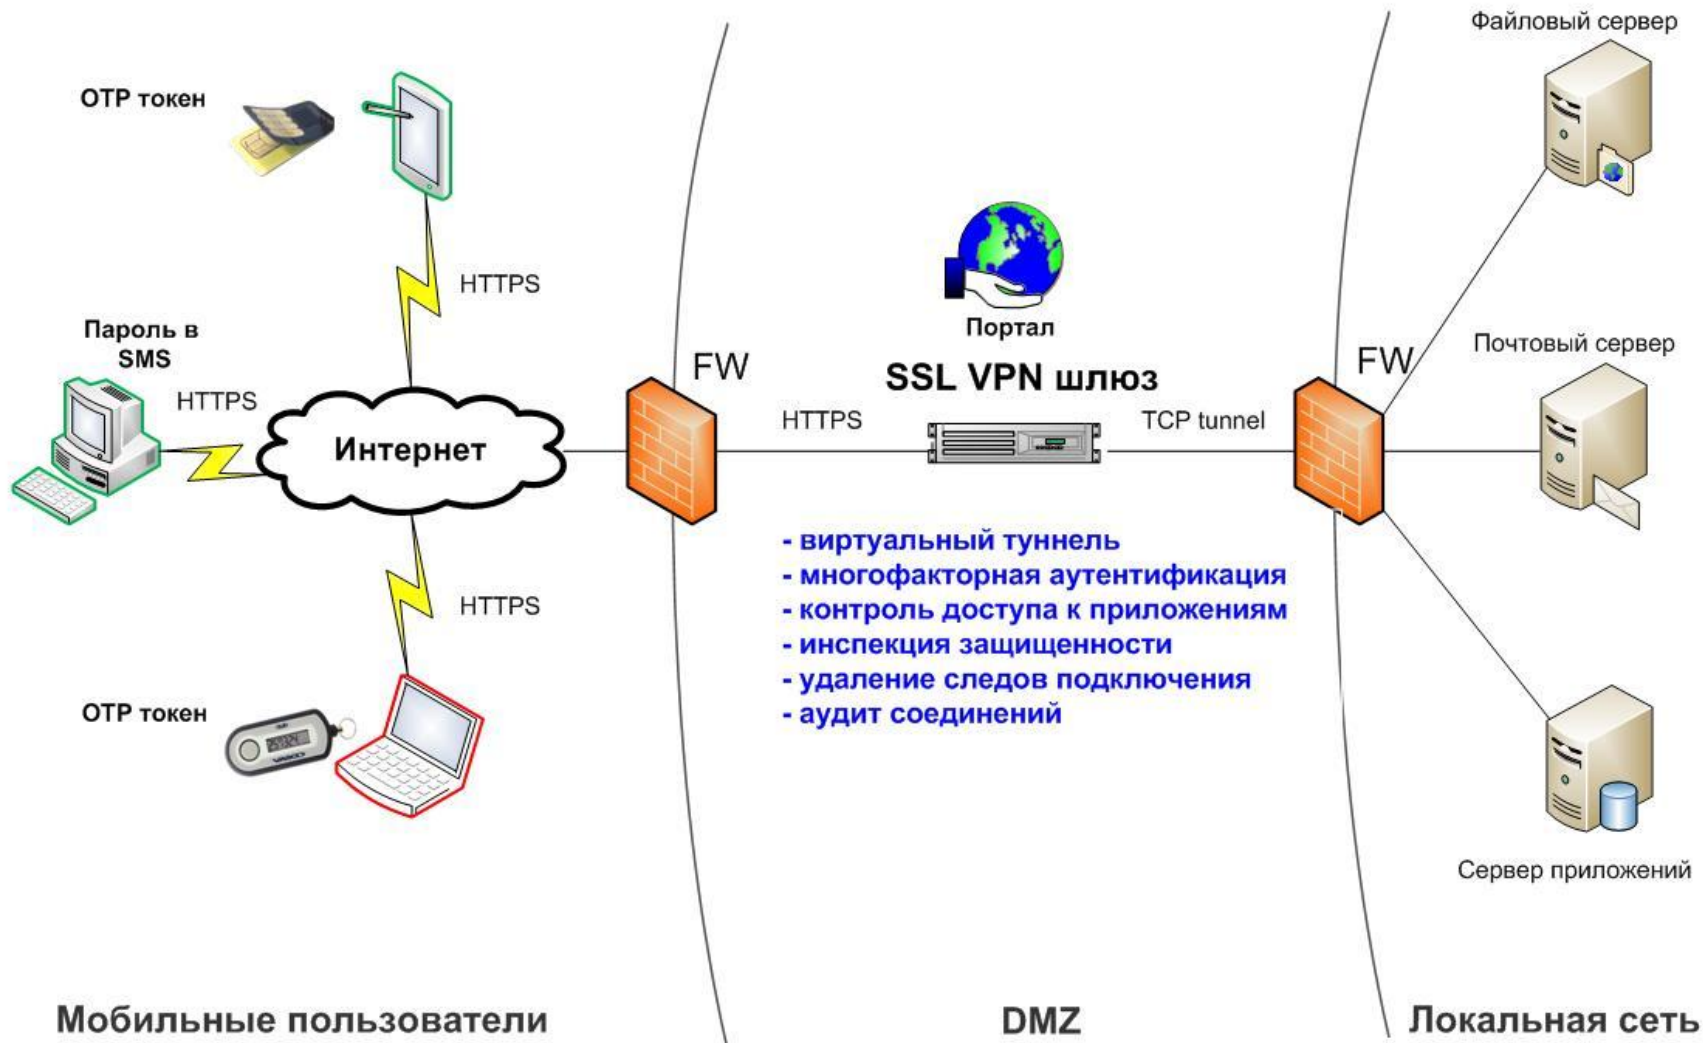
Файловый сервер

OTP токен

HTTPS

Портал

Пароль в SMS

HTTPS

FW

SSL VPN шлюз

FW

Почтовый сервер

Интернет

HTTPS

TCP tunnel

- виртуальный туннель
- многофакторная аутентификация
- контроль доступа к приложениям
- инспекция защищенности
- удаление следов подключения
- аудит соединений

HTTPS

OTP токен

Сервер приложений

Мобильные пользователи

DMZ

Локальная сеть